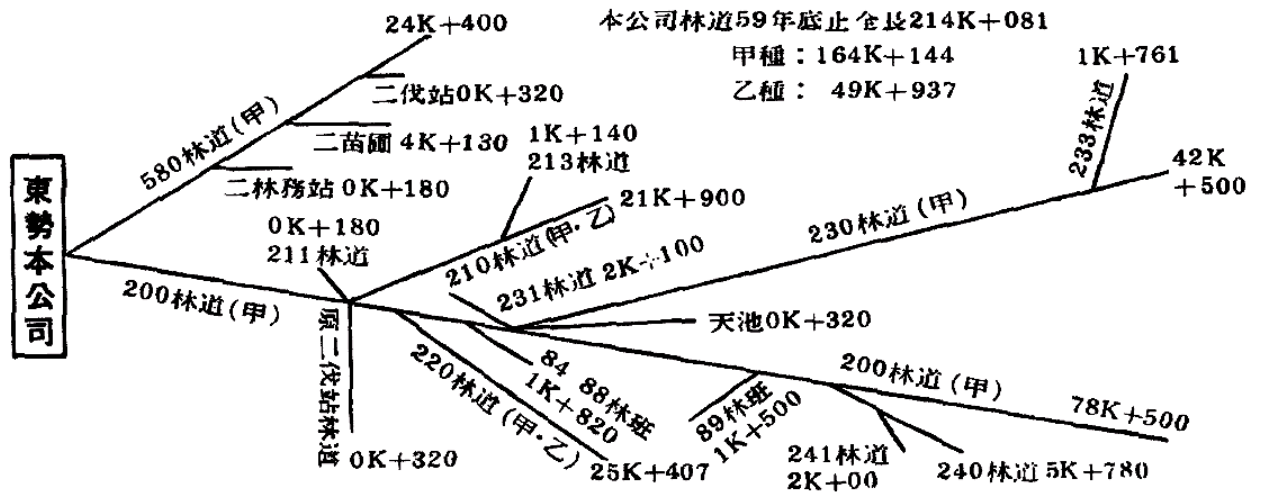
本公司林道59年底止全長214K+081
甲種：164K+144
乙種： 49K+937

24K+400
580林道(甲)
二伐站0K+320
二苗圃 4K+130
二林務站 0K+180

東勢本公司

1K+140
213林道
21K+900
210林道(甲.乙)
0K+180
211林道
231林道 2K+100
1K+761
233林道
42K
+500
230林道 (甲)

200林道(甲)
原二伐站林道
0K+320
220林道(甲.乙)
25K+407
84 88林班
1K+820
天池0K+320
89林班
1K+500
200林道 (甲)
78K+500
241林道
2K+00
240林道 5K+780